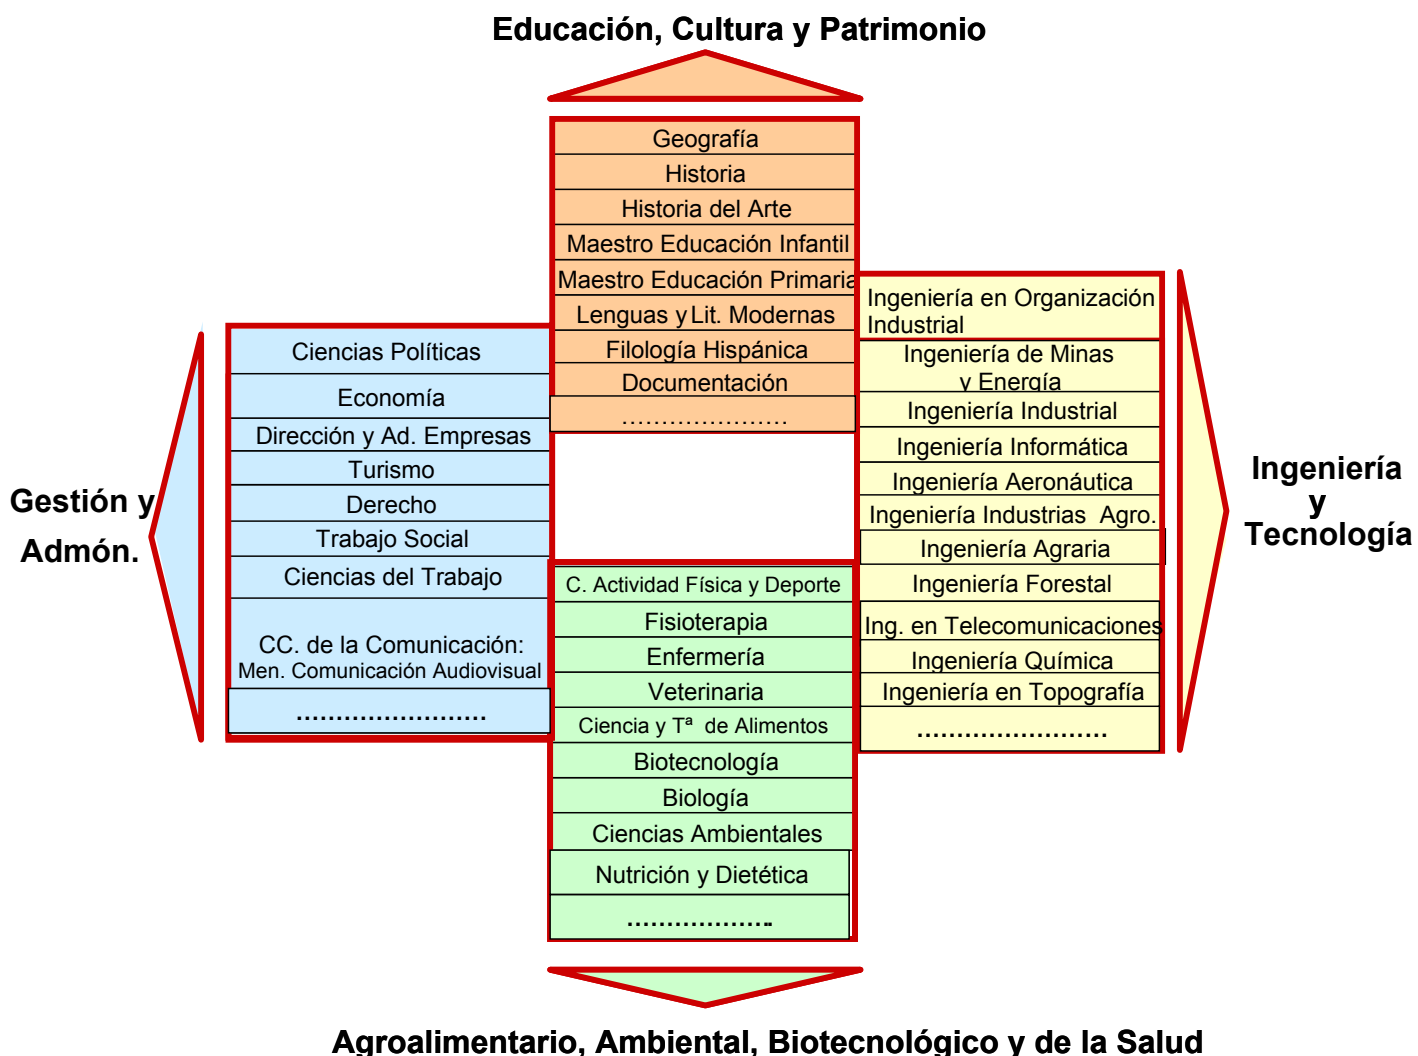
Educación, Cultura y Patrimonio

Geografía
Historia
Historia del Arte
Maestro Educación Infantil
Maestro Educación Primaria
Lenguas y Lit. Modernas
Filología Hispánica
Documentación
…………………

Gestión y Admón.

Ciencias Políticas
Economía
Dirección y Ad. Empresas
Turismo
Derecho
Trabajo Social
Ciencias del Trabajo
CC. de la Comunicación: Men. Comunicación Audiovisual
……………………

Ingeniería en Organización Industrial
Ingeniería de Minas y Energía
Ingeniería Industrial
Ingeniería Informática
Ingeniería Aeronáutica
Ingeniería Industrias Agro.
Ingeniería Agraria
Ingeniería Forestal
Ing. en Telecomunicaciones
Ingeniería Química
Ingeniería en Topografía
……………………

Ingeniería y Tecnología

C. Actividad Física y Deporte
Fisioterapia
Enfermería
Veterinaria
Ciencia y Tª de Alimentos
Biotecnología
Biología
Ciencias Ambientales
Nutrición y Dietética
……………….

Agroalimentario, Ambiental, Biotecnológico y de la Salud